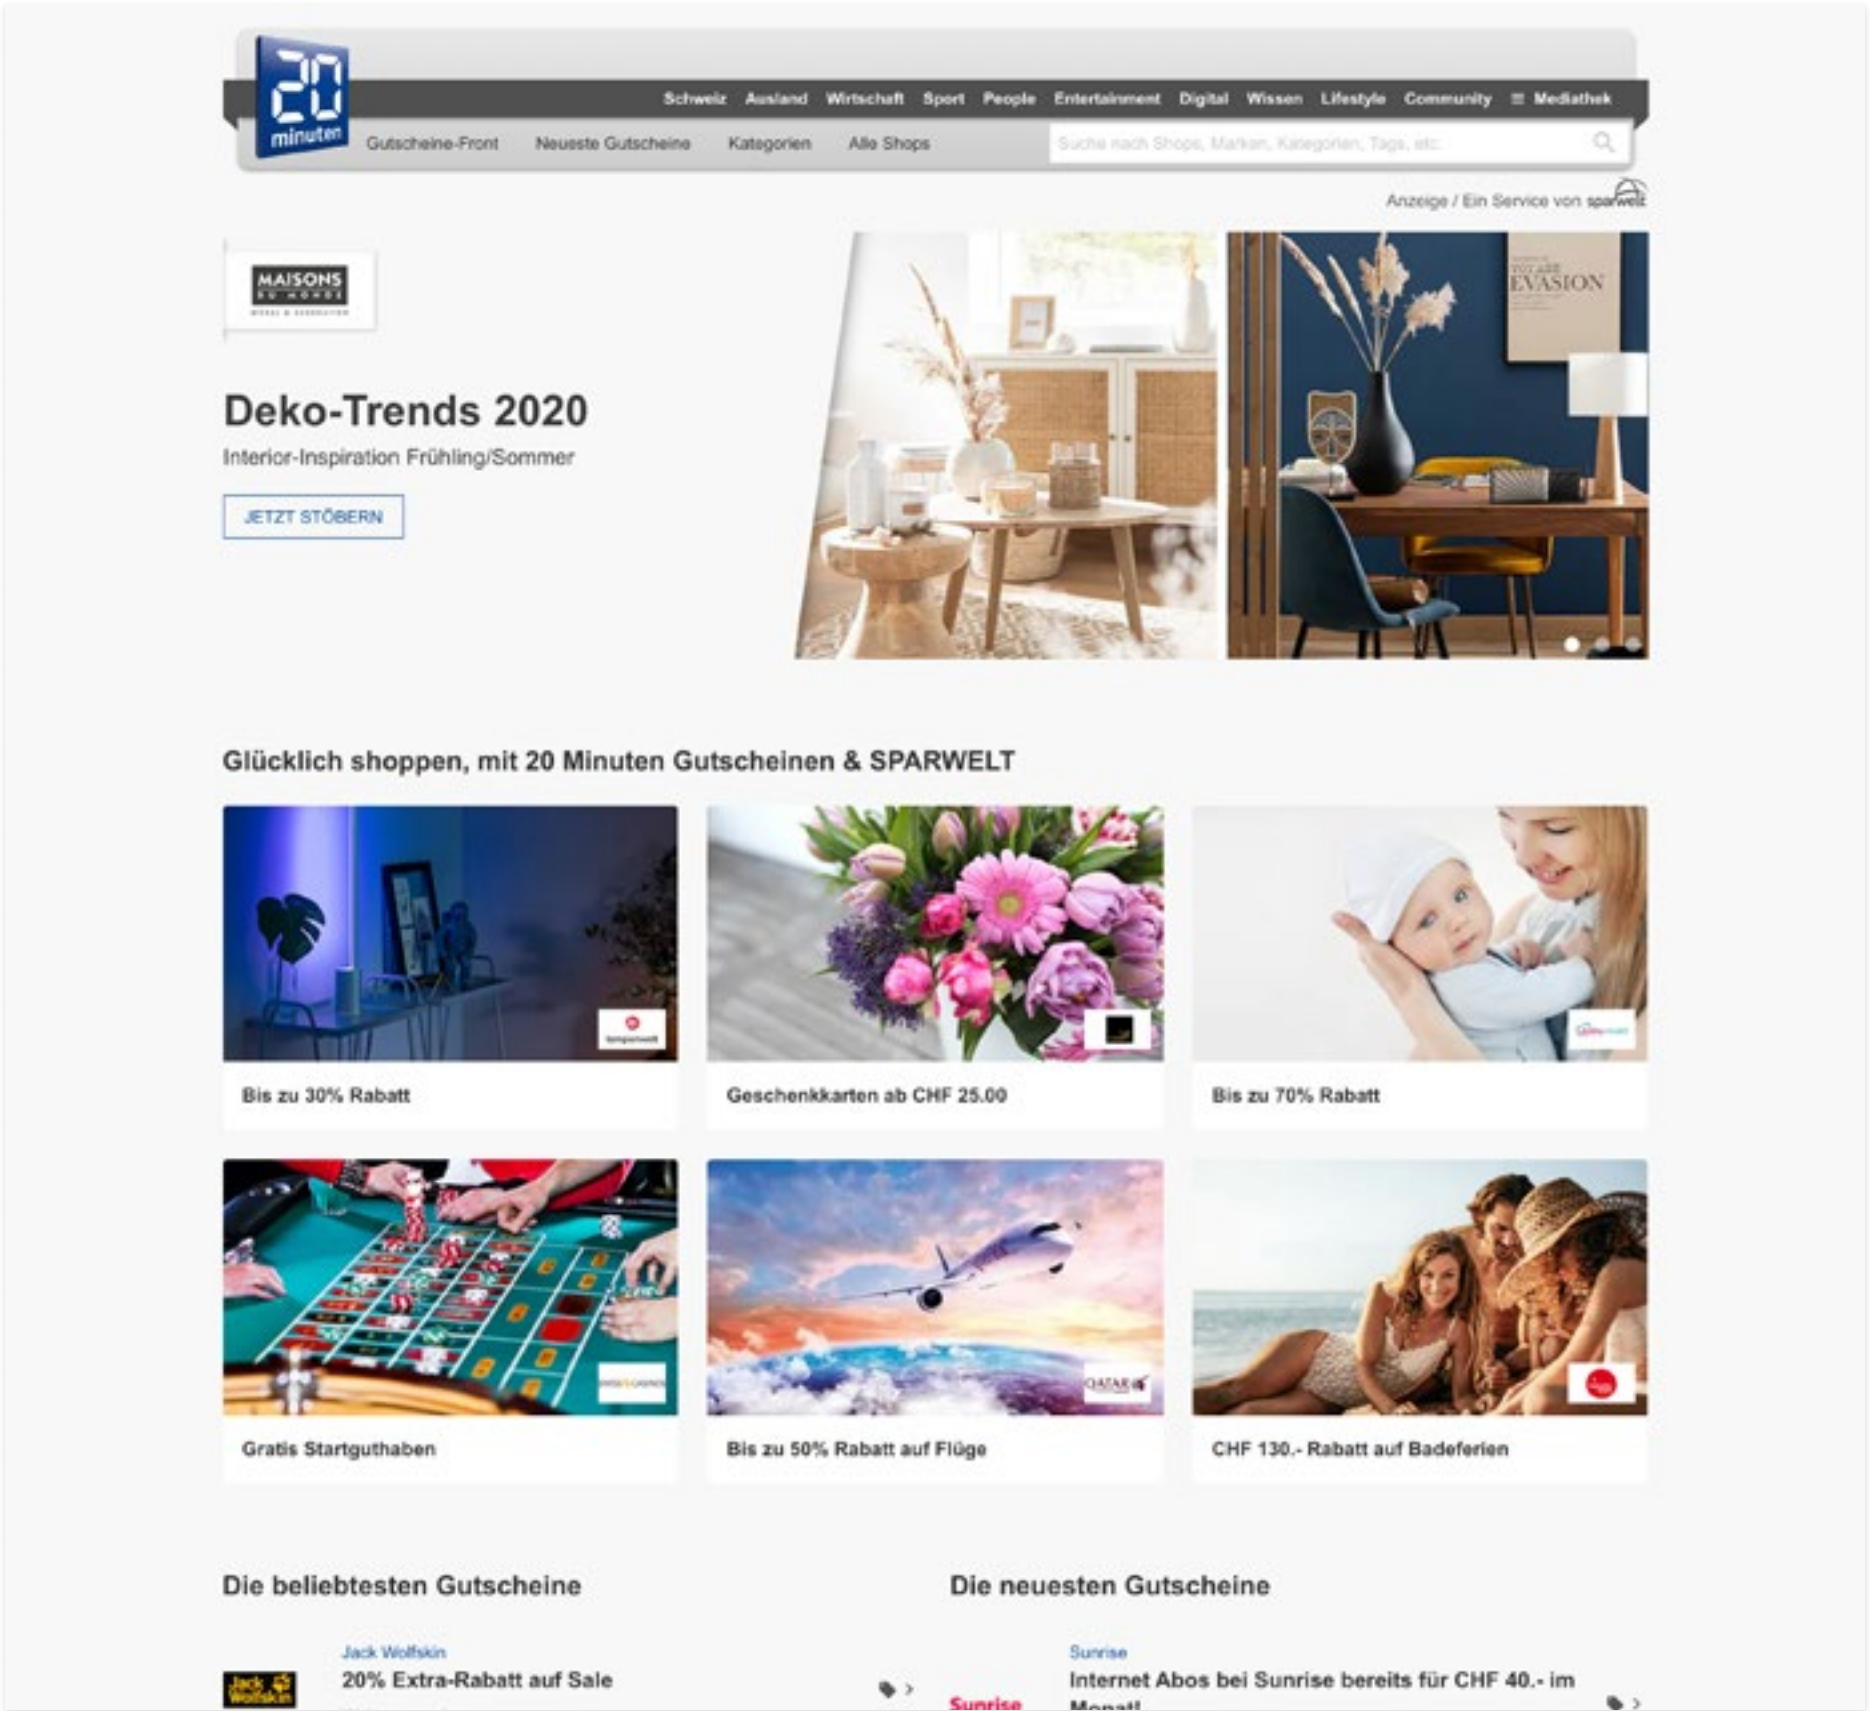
20 minuten

Schweiz Ausland Wirtschaft Sport People Entertainment Digital Wissen Lifestyle Community ☰ Mediathek

Gutscheine-Front Neueste Gutscheine Kategorien Alle Shops

Suche nach Shops, Marken, Kategorien, Tags, etc.

Anzeige / Ein Service von sparwelt

MAISONS DU MONDE

Deko-Trends 2020

Interior-Inspiration Frühling/Sommer

JETZT STÖBERN

EVASION

Glücklich shoppen, mit 20 Minuten Gutscheinen & SPARWELT

Bis zu 30% Rabatt

Geschenkkarten ab CHF 25.00

Bis zu 70% Rabatt

Gratis Startguthaben

Bis zu 50% Rabatt auf Flüge

CHF 130.- Rabatt auf Badeferien

Die beliebtesten Gutscheine

Jack Wolfskin

20% Extra-Rabatt auf Sale

Die neuesten Gutscheine

Sunrise

Internet Abos bei Sunrise bereits für CHF 40.- im Monat!